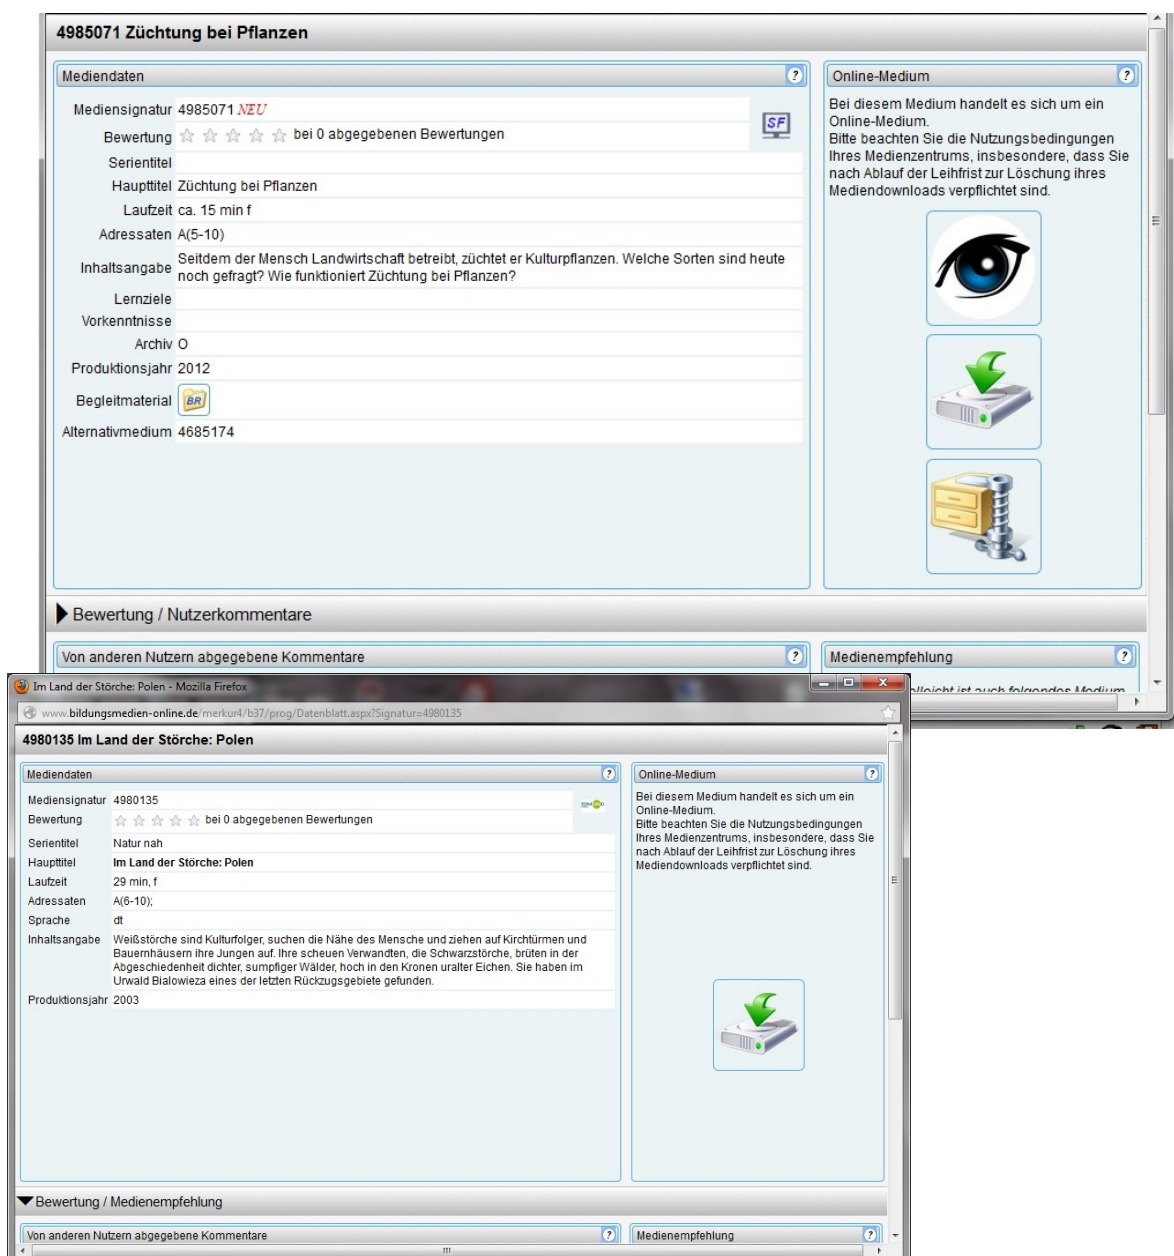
4985071 Züchtung bei Pflanzen

Mediendaten ?

| | |
|---|---|
| Mediensignatur | 4985071 NEU |
| Bewertung | bei 0 abgegebenen Bewertungen |
| Serientitel | |
| Haupttitel | Züchtung bei Pflanzen |
| Laufzeit | ca. 15 min f |
| Adressaten | A(5-10) |
| Inhaltsangabe | Seitdem der Mensch Landwirtschaft betreibt, züchtet er Kulturpflanzen. Welche Sorten sind heute noch gefragt? Wie funktioniert Züchtung bei Pflanzen? |
| Lernziele | |
| Vorkenntnisse | |
| Archiv | O |
| Produktionsjahr | 2012 |
| Begleitmaterial | BR |
| Alternativmedium | 4685174 |

SF

Online-Medium ?

Bei diesem Medium handelt es sich um ein Online-Medium.
Bitte beachten Sie die Nutzungsbedingungen Ihres Medienzentrums, insbesondere, dass Sie nach Ablauf der Leihfrist zur Löschung ihres Mediendownloads verpflichtet sind.

Bewertung / Nutzerkommentare

Von anderen Nutzern abgegebene Kommentare ?

Medienempfehlung ?

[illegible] ist auch folgendes Medium

Im Land der Störche: Polen - Mozilla Firefox

www.bildungsmedien-online.de/merkur4/b37/prog/Datenblatt.aspx?Signatur=4980135

4980135 Im Land der Störche: Polen

Mediendaten ?

| | |
|---|---|
| Mediensignatur | 4980135 |
| Bewertung | bei 0 abgegebenen Bewertungen |
| Serientitel | Natur nah |
| Haupttitel | Im Land der Störche: Polen |
| Laufzeit | 29 min, f |
| Adressaten | A(6-10); |
| Sprache | dt |
| Inhaltsangabe | Weißstörche sind Kulturfolger, suchen die Nähe des Mensche und ziehen auf Kirchtürmen und Bauernhäusern ihre Jungen auf. Ihre scheuen Verwandten, die Schwarzstörche, brüten in der Abgeschiedenheit dichter, sumpfiger Wälder, hoch in den Kronen uralter Eichen. Sie haben im Urwald Bialowieza eines der letzten Rückzugsgebiete gefunden. |
| Produktionsjahr | 2003 |

Online-Medium ?

Bei diesem Medium handelt es sich um ein Online-Medium.
Bitte beachten Sie die Nutzungsbedingungen Ihres Medienzentrums, insbesondere, dass Sie nach Ablauf der Leihfrist zur Löschung ihres Mediendownloads verpflichtet sind.

Bewertung / Medienempfehlung

Von anderen Nutzern abgegebene Kommentare ?

Medienempfehlung ?